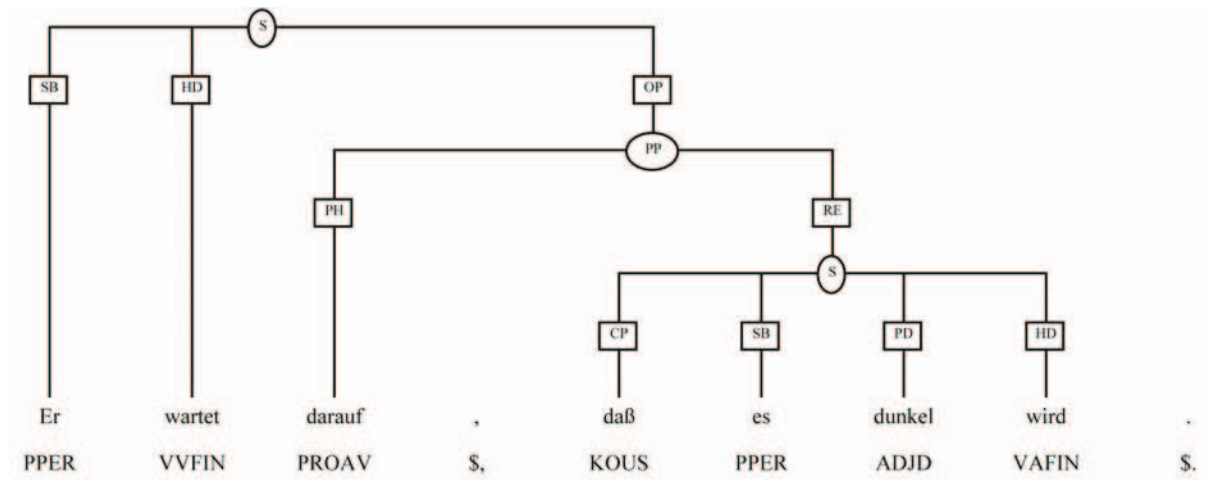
S

SB HD OP

PP

PH RE

S

CP SB PD HD

| Er | wartet | darauf | , | daß | es | dunkel | wird | . |
|---|---|---|---|---|---|---|---|---|
| PPER | VVFIN | PROAV | \$, | KOUS | PPER | ADJD | VAFIN | \$. |